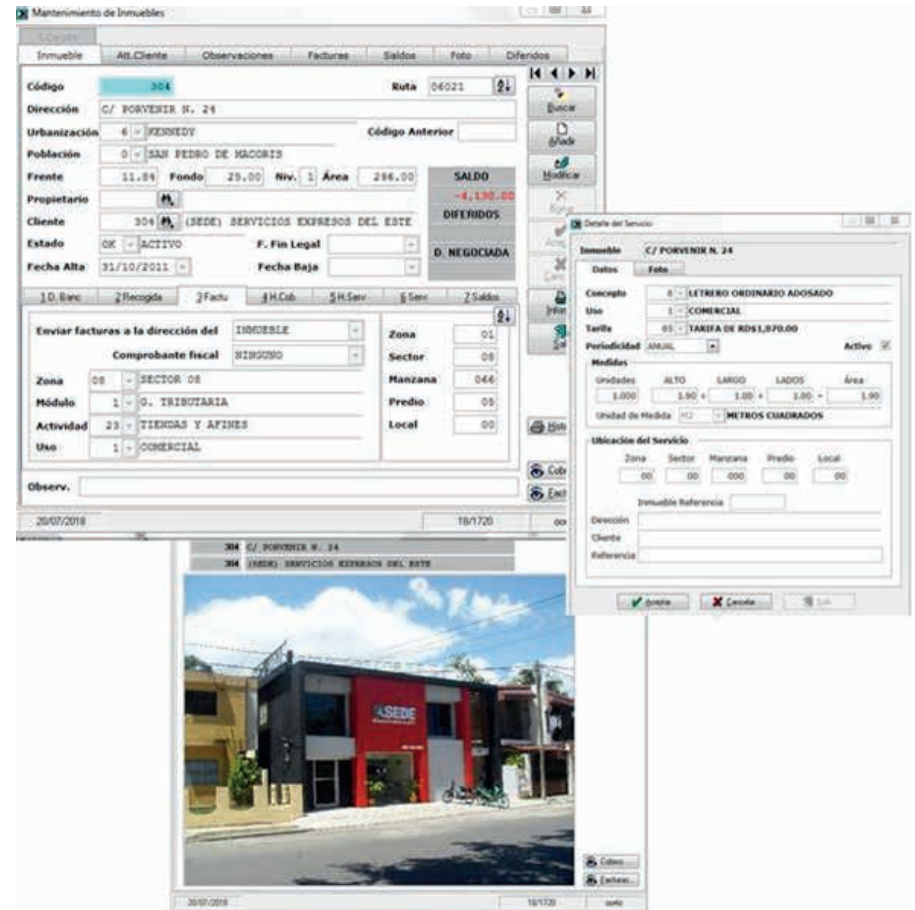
Mantenimiento de Inmuebles

Inmueble | Att.Cliente | Observaciones | Facturas | Saldos | Foto | Diferidos

Código 304 Ruta 06021

Dirección C/ PORVENIR N. 24

Urbanización 6 KENNEDY Código Anterior

Población 0 SAN PEDRO DE MACORIS

Frente 11.84 Fondo 25.00 Niv. 1 Área 296.00

Propietario

Cliente 304 (SEDE) SERVICIOS EXPRESOS DEL ESTE

Estado OK ACTIVO F. Fin Legal

Fecha Alta 31/10/2011 Fecha Baja

SALDO
-4,130.00
DIFERIDOS
D. NEGOCIADA

Buscar
Añadir
Modificar

1.D. Banc | 2.Recogida | 3.Factu | 4.H.Cob | 5.H.Serv | 6.Serv | 7.Saldos

Enviar facturas a la dirección del INMUEBLE

Comprobante fiscal NINGUNO

Zona 08 SECTOR 08

Módulo 1 G. TRIBUTARIA

Actividad 23 TIENDAS Y AFINES

Uso 1 COMERCIAL

Zona 01
Sector 08
Manzana 046
Predio 09
Local 00

Observ.

20/07/2018 18/1720

Detalle del Servicio

Inmueble C/ PORVENIR N. 24

Datos | Foto

Concepto 8 LETRERO ORDINARIO ADOSADO
Uso 1 COMERCIAL
Tarifa 85 TARIFA DE RD$1,070.00
Periodicidad ANUAL Activo

Medidas
| Unidades | ALTO | LARGO | LADOS | Área |
|---|---|---|---|---|
| 1.000 | 1.90 | 1.00 | 1.00 | 1.90 |

Unidad de Medida M2 METROS CUADRADOS

Ubicación del Servicio
| Zona | Sector | Manzana | Predio | Local |
|---|---|---|---|---|
| 00 | 00 | 000 | 00 | 00 |

Inmueble Referencia
Dirección
Cliente
Referencia

Aceptar Cancelar Edit

304 C/ PORVENIR N. 24
304 (SEDE) SERVICIOS EXPRESOS DEL ESTE

SEDE

20/07/2018 18/1720